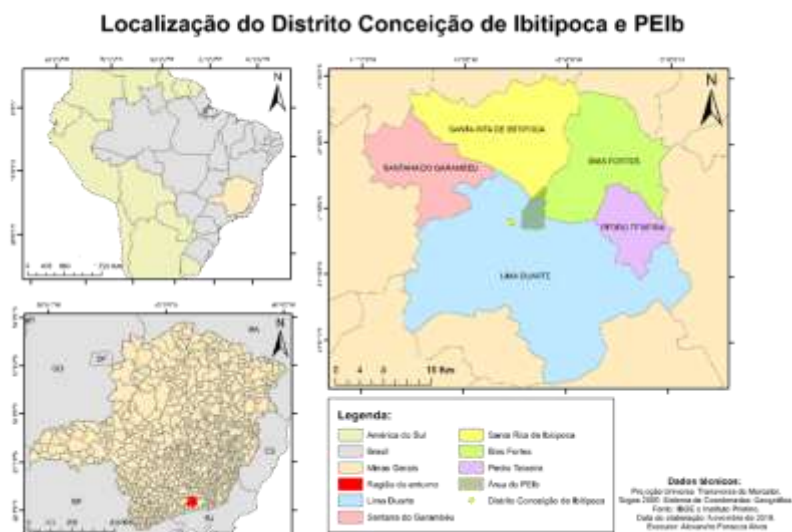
Localização do Distrito Conceição de Ibitipoca e PEIb

N

SANTA RITA DE IBITIPOCA

SANTANA DO GARAMBÉU

BIAS FORTES

PEDRO TEIXEIRA

LIMA DUARTE

0 2 4 8 10 Km

N

GO

DF

BA

ES

SP

RJ

Legenda:

América do Sul

Brasil

Minas Gerais

Região do entorno

Lima Duarte

Santana do Garambéu

Santa Rita de Ibitipoca

Bias Fortes

Pedro Teixeira

Área do PEIb

Distrito Conceição de Ibitipoca

Dados técnicos:
Projeção Universal Transversa de Mercator.
Sirgas 2000. Sistema de Coordenadas: Geográficas
Fonte: IBGE e Instituto Pristino.
Data da elaboração: Novembro de 2018.
Execução: Alexandre Fonseca Alves